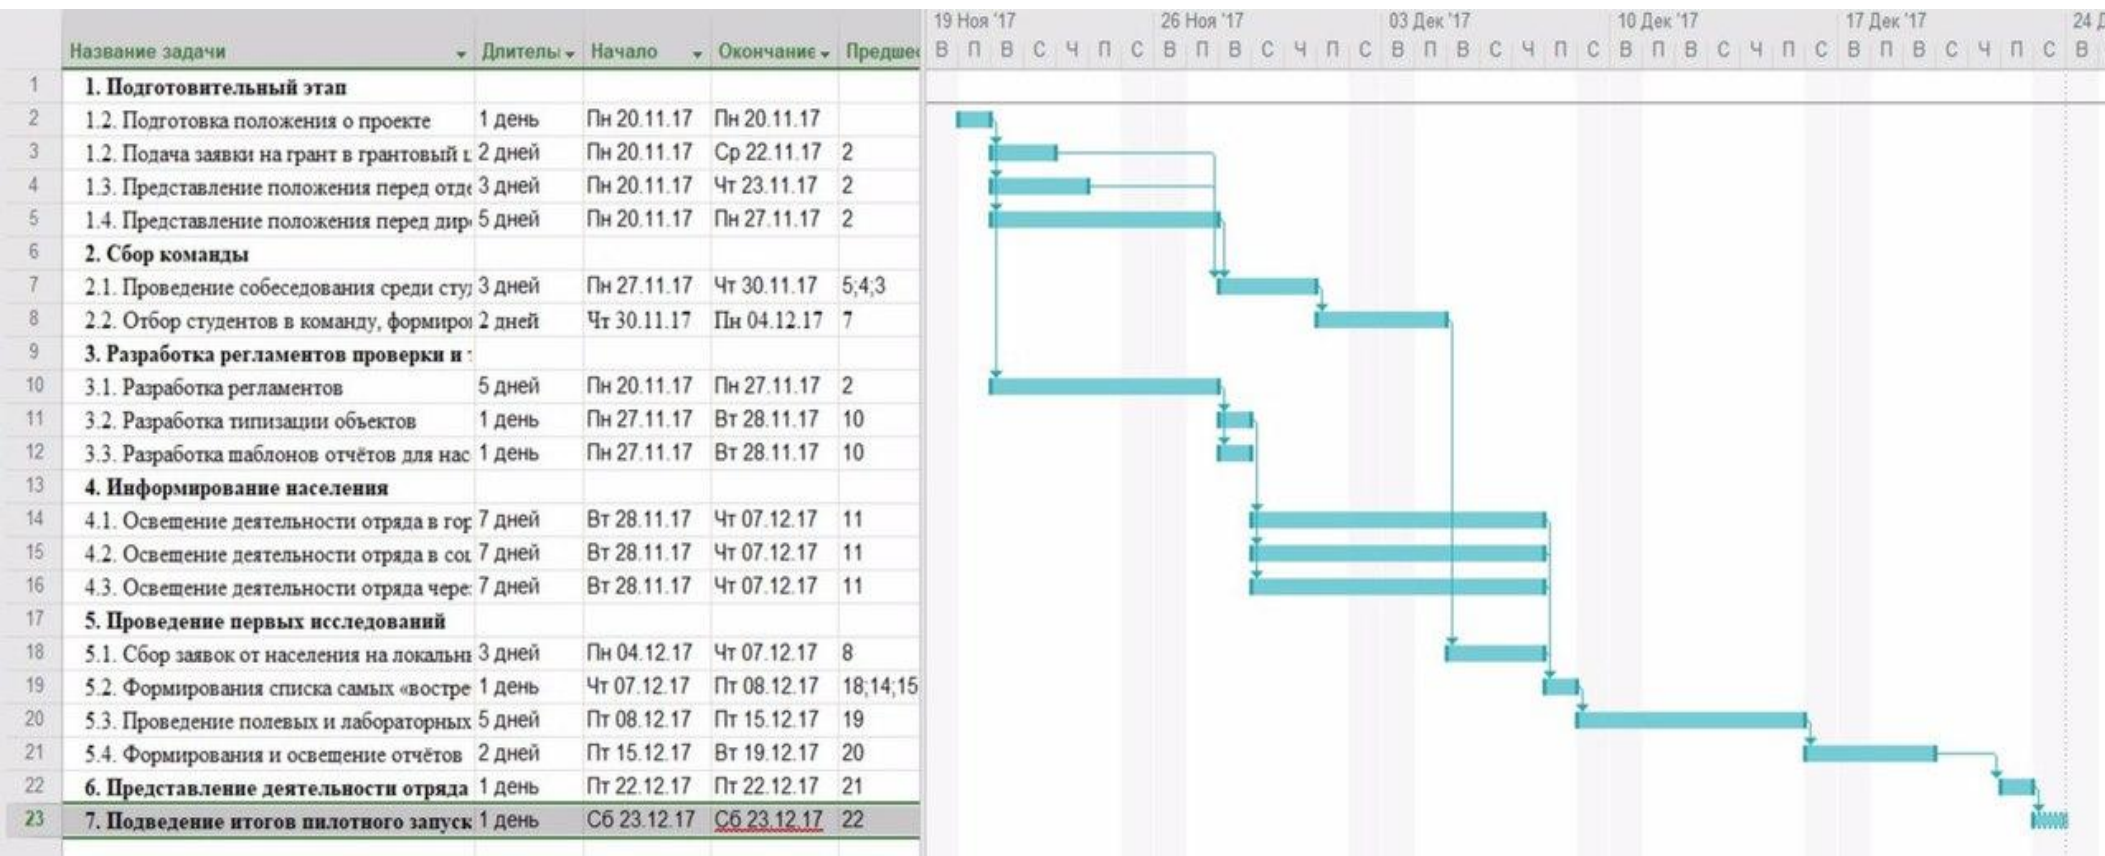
| | Название задачи | Длител | Начало | Окончание | Предшес |
|---|---|---|---|---|---|
| 1 | 1. Подготовительный этап | | | | |
| 2 | 1.2. Подготовка положения о проекте | 1 день | Пн 20.11.17 | Пн 20.11.17 | |
| 3 | 1.2. Подача заявки на грант в грантовый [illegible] | 2 дней | Пн 20.11.17 | Ср 22.11.17 | 2 |
| 4 | 1.3. Представление положения перед отд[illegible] | 3 дней | Пн 20.11.17 | Чт 23.11.17 | 2 |
| 5 | 1.4. Представление положения перед дир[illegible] | 5 дней | Пн 20.11.17 | Пн 27.11.17 | 2 |
| 6 | 2. Сбор команды | | | | |
| 7 | 2.1. Проведение собеседования среди сту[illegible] | 3 дней | Пн 27.11.17 | Чт 30.11.17 | 5;4;3 |
| 8 | 2.2. Отбор студентов в команду, формиро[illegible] | 2 дней | Чт 30.11.17 | Пн 04.12.17 | 7 |
| 9 | 3. Разработка регламентов проверки и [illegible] | | | | |
| 10 | 3.1. Разработка регламентов | 5 дней | Пн 20.11.17 | Пн 27.11.17 | 2 |
| 11 | 3.2. Разработка типизации объектов | 1 день | Пн 27.11.17 | Вт 28.11.17 | 10 |
| 12 | 3.3. Разработка шаблонов отчётов для нас | 1 день | Пн 27.11.17 | Вт 28.11.17 | 10 |
| 13 | 4. Информирование населения | | | | |
| 14 | 4.1. Освещение деятельности отряда в гор | 7 дней | Вт 28.11.17 | Чт 07.12.17 | 11 |
| 15 | 4.2. Освещение деятельности отряда в со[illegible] | 7 дней | Вт 28.11.17 | Чт 07.12.17 | 11 |
| 16 | 4.3. Освещение деятельности отряда чере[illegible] | 7 дней | Вт 28.11.17 | Чт 07.12.17 | 11 |
| 17 | 5. Проведение первых исследований | | | | |
| 18 | 5.1. Сбор заявок от населения на локальн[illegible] | 3 дней | Пн 04.12.17 | Чт 07.12.17 | 8 |
| 19 | 5.2. Формирования списка самых «востре | 1 день | Чт 07.12.17 | Пт 08.12.17 | 18;14;15 |
| 20 | 5.3. Проведение полевых и лабораторных | 5 дней | Пт 08.12.17 | Пт 15.12.17 | 19 |
| 21 | 5.4. Формирования и освещение отчётов | 2 дней | Пт 15.12.17 | Вт 19.12.17 | 20 |
| 22 | 6. Представление деятельности отряда | 1 день | Пт 22.12.17 | Пт 22.12.17 | 21 |
| 23 | 7. Подведение итогов пилотного запуск | 1 день | Сб 23.12.17 | Сб 23.12.17 | 22 |

19 Ноя '17 26 Ноя '17 03 Дек '17 10 Дек '17 17 Дек '17 24 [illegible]
В П В С Ч П С В П В С Ч П С В П В С Ч П С В П В С Ч П С В П В С Ч П С В